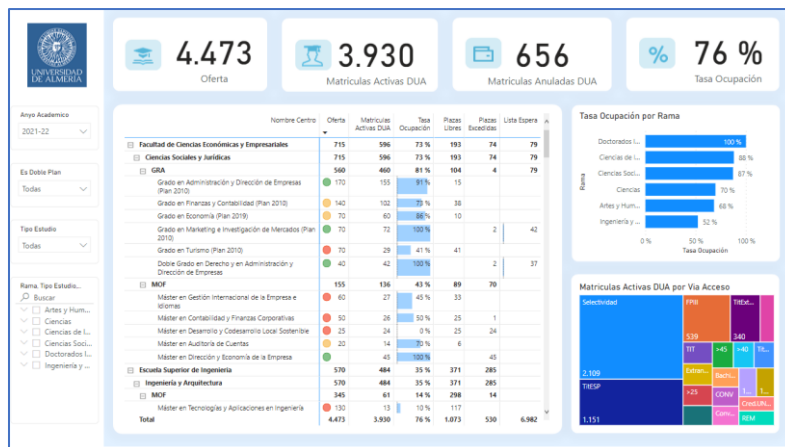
UNIVERSIDAD DE ALMERÍA

4.473
Oferta

3.930
Matriculas Activas DUA

656
Matriculas Anuladas DUA

76 %
Tasa Ocupación

Anyo Academico
2021-22

Es Doble Plan
Todas

Tipo Estudio
Todas

Rama, Tipo Estudio...
Buscar
Artes y Hum...
Ciencias
Ciencias de l...
Ciencias Soci...
Doctorados I...
Ingeniería y ...

| Nombre Centro | Oferta | Matriculas Activas DUA | Tasa Ocupación | Plazas Libres | Plazas Excedidas | Lista Espera |
|---|---|---|---|---|---|---|
| Facultad de Ciencias Económicas y Empresariales | 715 | 596 | 73 % | 193 | 74 | 79 |
| Ciencias Sociales y Jurídicas | 715 | 596 | 73 % | 193 | 74 | 79 |
| GRA | 560 | 460 | 81 % | 104 | 4 | 79 |
| Grado en Administración y Dirección de Empresas (Plan 2010) | 170 | 155 | 91 % | 15 | | |
| Grado en Finanzas y Contabilidad (Plan 2010) | 140 | 102 | 73 % | 38 | | |
| Grado en Economía (Plan 2019) | 70 | 60 | 86 % | 10 | | |
| Grado en Marketing e Investigación de Mercados (Plan 2010) | 70 | 72 | 100 % | | 2 | 42 |
| Grado en Turismo (Plan 2010) | 70 | 29 | 41 % | 41 | | |
| Doble Grado en Derecho y en Administración y Dirección de Empresas | 40 | 42 | 100 % | | 2 | 37 |
| MOF | 155 | 136 | 43 % | 89 | 70 | |
| Máster en Gestión Internacional de la Empresa e Idiomas | 60 | 27 | 45 % | 33 | | |
| Máster en Contabilidad y Finanzas Corporativas | 50 | 26 | 50 % | 25 | 1 | |
| Máster en Desarrollo y Codesarrollo Local Sostenible | 25 | 24 | 0 % | 25 | 24 | |
| Máster en Auditoría de Cuentas | 20 | 14 | 70 % | 6 | | |
| Máster en Dirección y Economía de la Empresa | | 45 | 100 % | | 45 | |
| Escuela Superior de Ingeniería | 570 | 484 | 35 % | 371 | 285 | |
| Ingeniería y Arquitectura | 570 | 484 | 35 % | 371 | 285 | |
| MOF | 345 | 61 | 14 % | 298 | 14 | |
| Máster en Tecnologías y Aplicaciones en Ingeniería | 130 | 13 | 10 % | 117 | | |
| Total | 4.473 | 3.930 | 76 % | 1.073 | 530 | 6.982 |

Tasa Ocupación por Rama
Doctorados I... 100 %
Ciencias de l... 88 %
Ciencias Soci... 87 %
Ciencias 70 %
Artes y Hum... 66 %
Ingeniería y ... 52 %
Rama
0 % 50 % 100 %
Tasa Ocupación

Matriculas Activas DUA por Via Acceso
Selectividad 2.109
FPII 539
TitExt... 340
TIT
>45
>40
Tit...
TIESP 1.151
Extran...
Bachi...
>25
CONV
CONV
Cred.UN...
REM